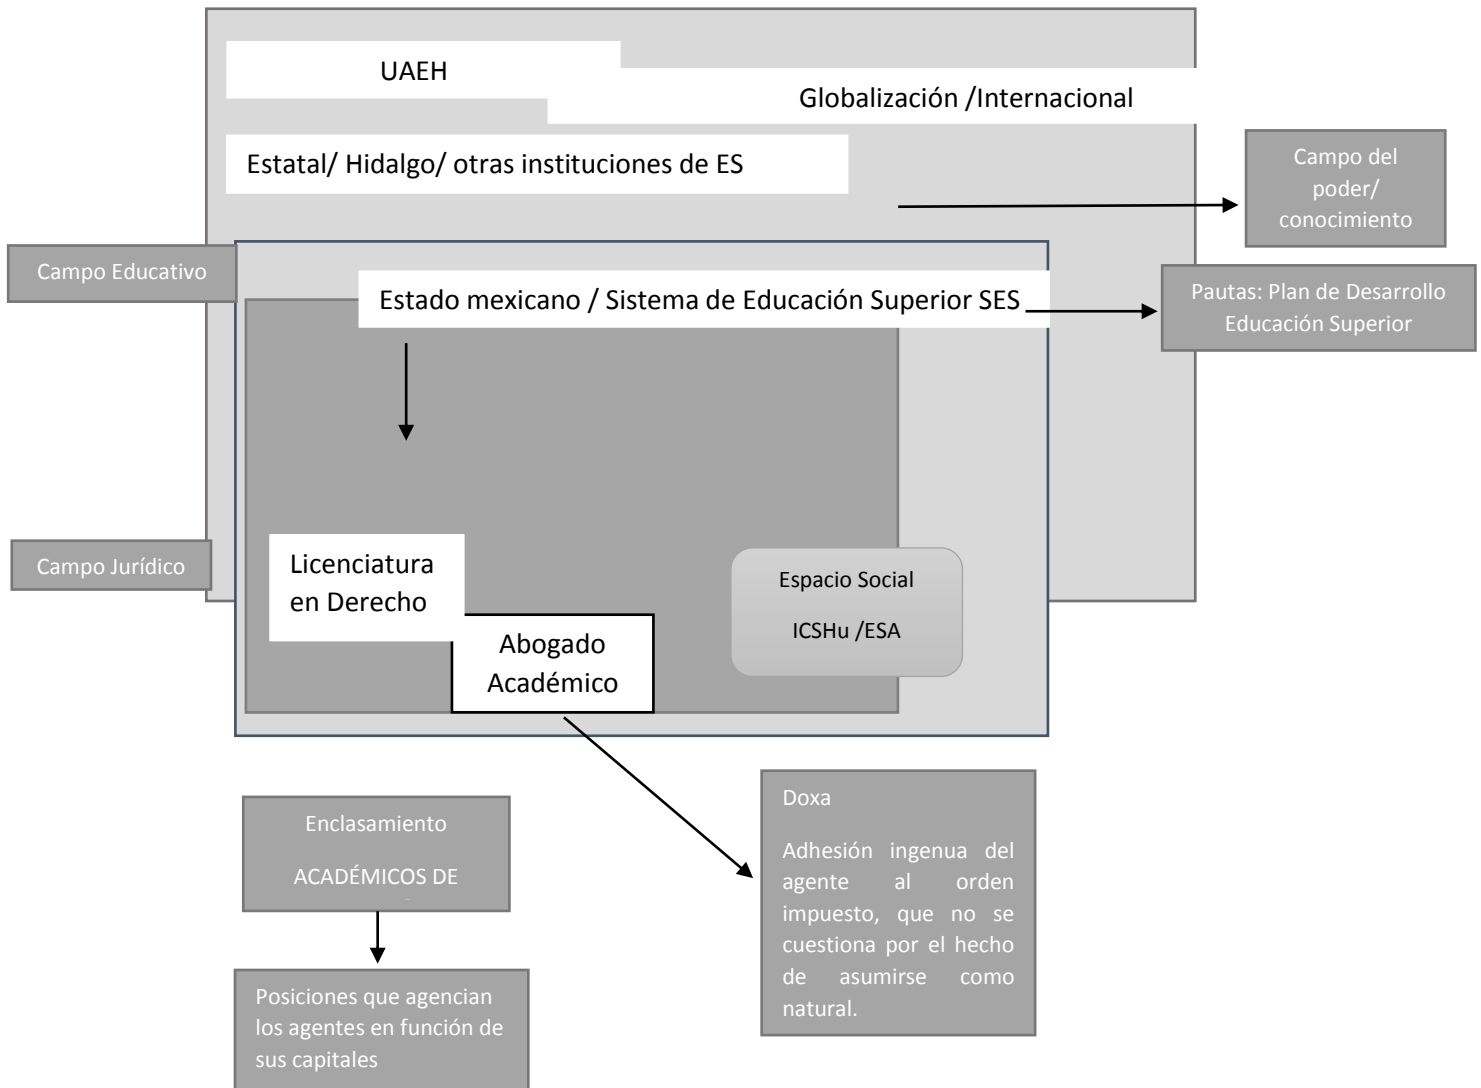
UAEH

Globalización /Internacional

Estatal/ Hidalgo/ otras instituciones de ES

Campo del poder/ conocimiento

Campo Educativo

Estado mexicano / Sistema de Educación Superior SES

Pautas: Plan de Desarrollo Educación Superior

Campo Jurídico

Licenciatura en Derecho

Abogado Académico

Espacio Social

ICSHu /ESA

Enclasamiento

ACADÉMICOS DE

Posiciones que agencian los agentes en función de sus capitales

Doxa

Adhesión ingenua del agente al orden impuesto, que no se cuestiona por el hecho de asumirse como natural.